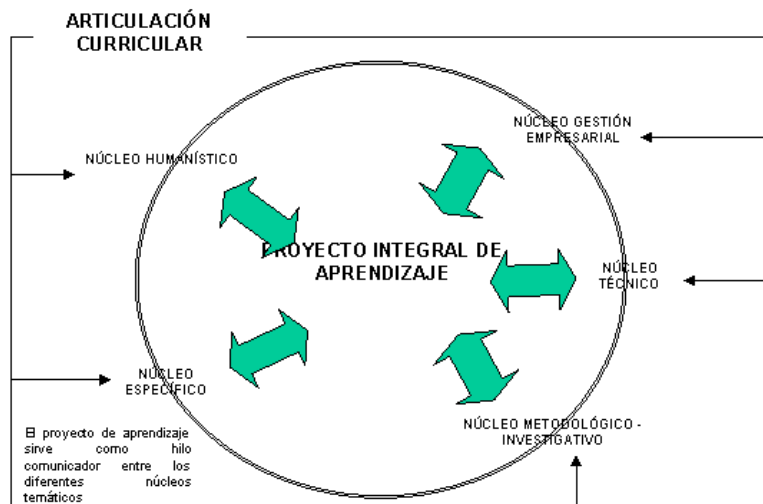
ARTICULACIÓN CURRICULAR

NÚCLEO GESTIÓN EMPRESARIAL

NÚCLEO HUMANÍSTICO

PROYECTO INTEGRAL DE APRENDIZAJE

NÚCLEO TÉCNICO

NÚCLEO ESPECÍFICO

NÚCLEO METODOLÓGICO - INVESTIGATIVO

El proyecto de aprendizaje sirve como hilo comunicador entre los diferentes núcleos temáticos